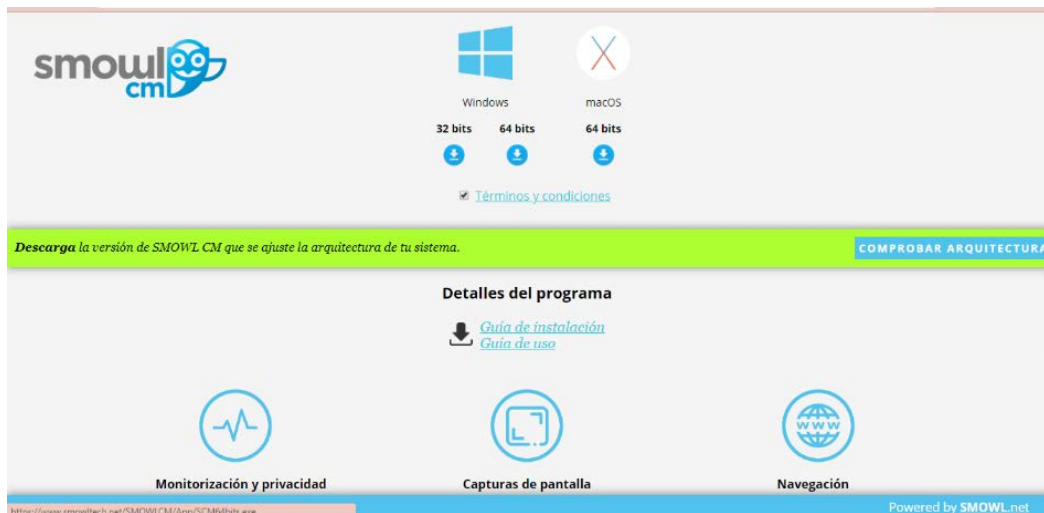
smowl cm

Windows

32 bits 64 bits

macOS

64 bits

Términos y condiciones

*Descarga* la versión de SMOWL CM que se ajuste la arquitectura de tu sistema.

COMPROBAR ARQUITECTURA

Detalles del programa

Guía de instalación
Guía de uso

WWW

Monitorización y privacidad

Capturas de pantalla

Navegación

https://www.smowltech.net/SMOWLCM/App/SCM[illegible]bits.exe

Powered by SMOWL.net